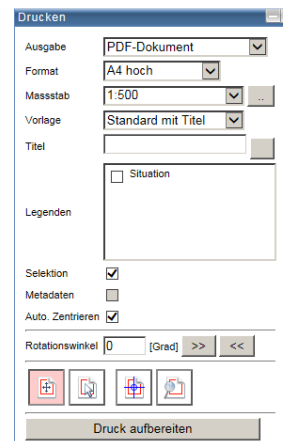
Drucken

Ausgabe PDF-Dokument

Format A4 hoch

Massstab 1:500 ..

Vorlage Standard mit Titel

Titel

Legenden

Situation

Selektion

Metadaten

Auto. Zentrieren

Rotationswinkel 0 [Grad] >> <<

Druck aufbereiten